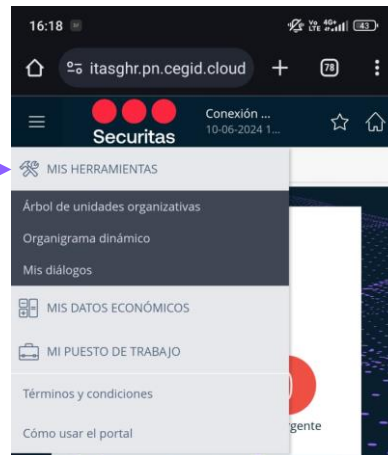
16:18
Vo 4G+ LTE 43
itasghr.pn.cegid.cloud
78
Securitas
Conexión ...
10-06-2024 1...
MIS HERRAMIENTAS
Árbol de unidades organizativas
Organigrama dinámico
Mis diálogos
MIS DATOS ECONÓMICOS
MI PUESTO DE TRABAJO
Términos y condiciones
Cómo usar el portal
rgente